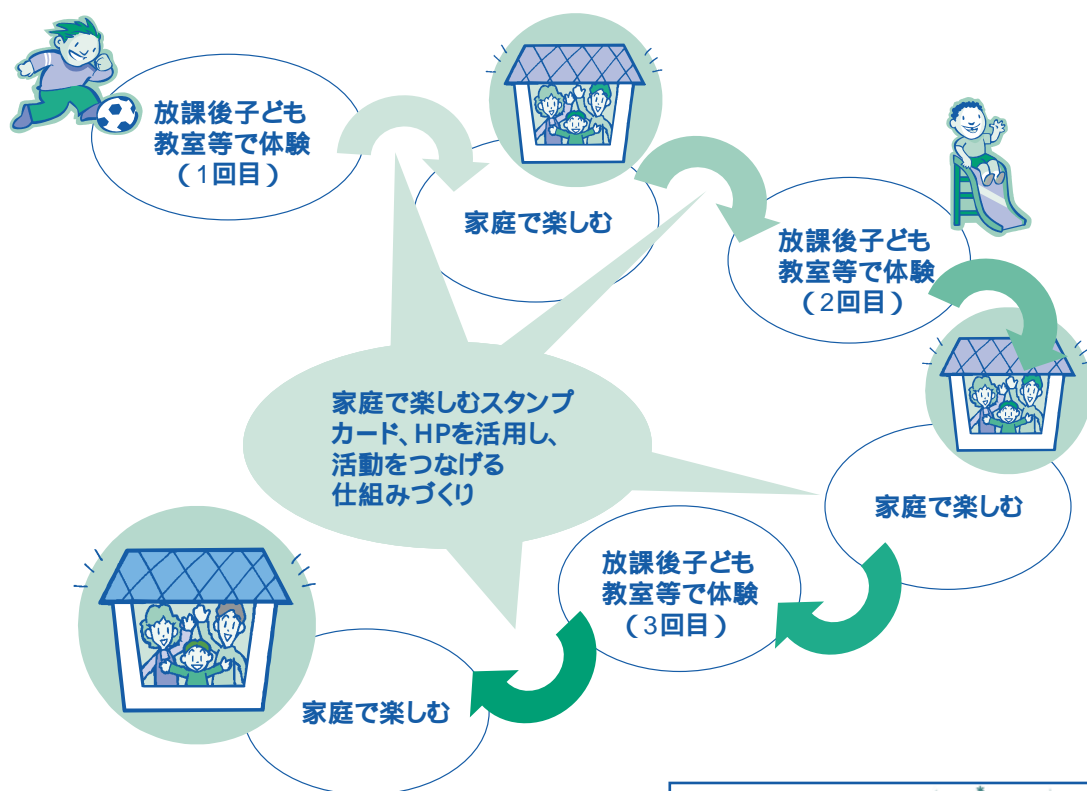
放課後子ども教室等で体験（1回目）

家庭で楽しむ

放課後子ども教室等で体験（2回目）

家庭で楽しむ

放課後子ども教室等で体験（3回目）

家庭で楽しむ

家庭で楽しむスタンプカード、HPを活用し、活動をつなげる仕組みづくり